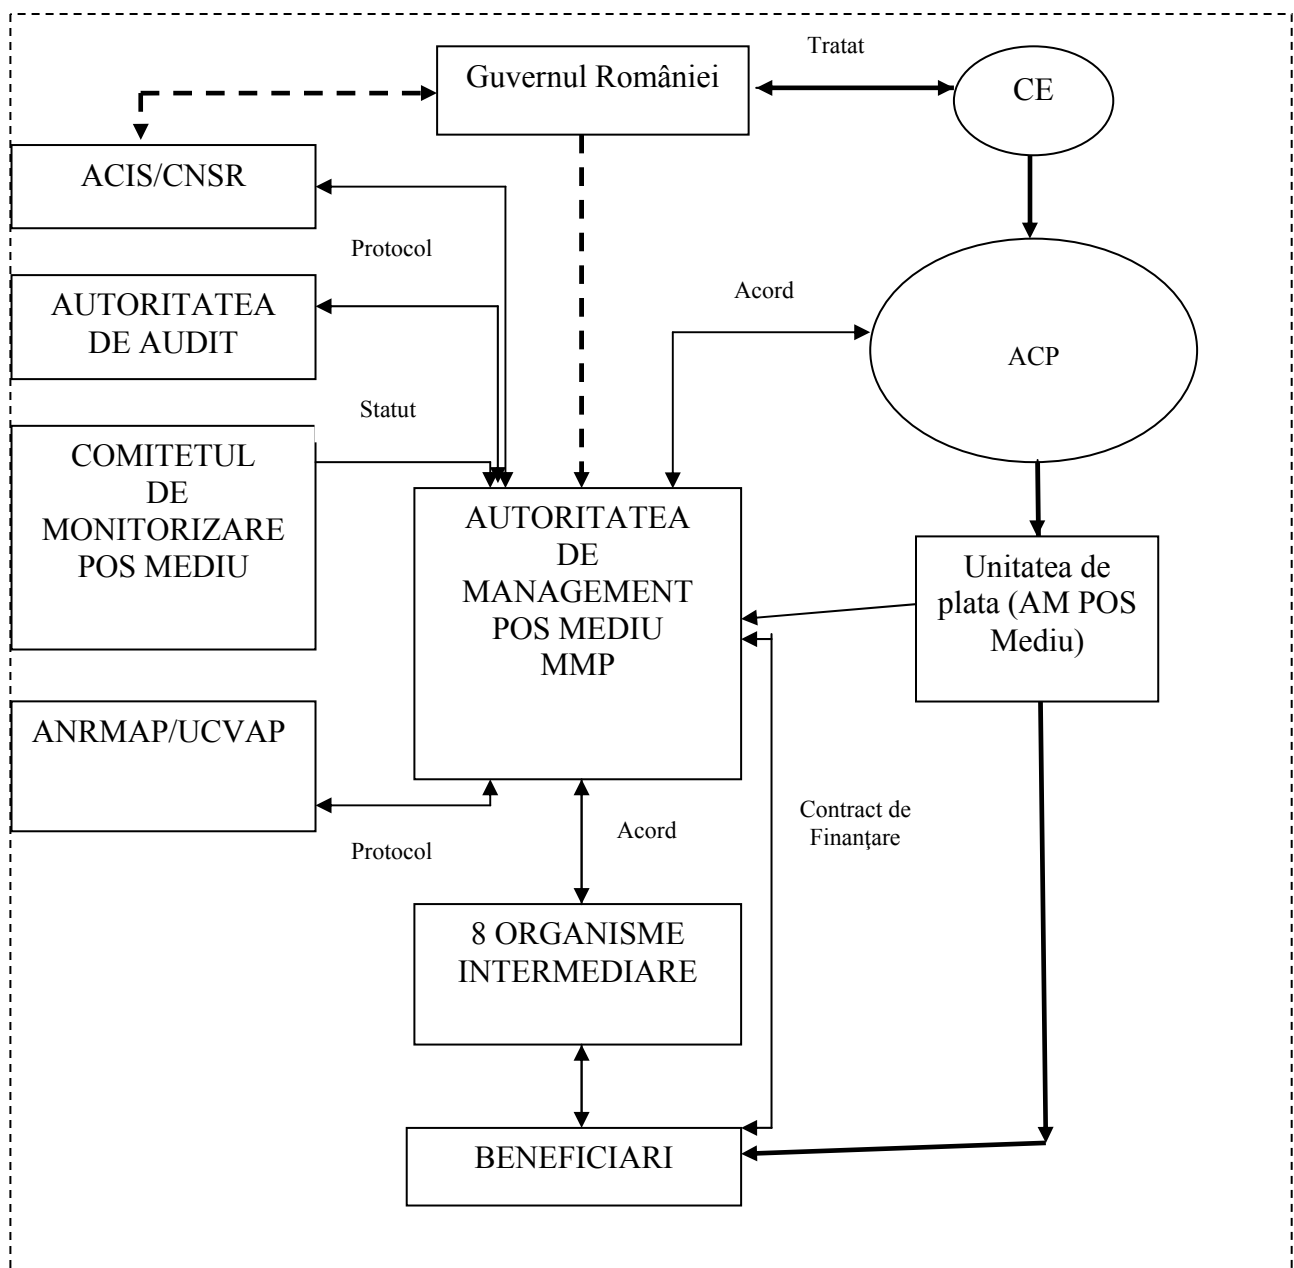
Guvernul României

Tratat

CE

ACIS/CNSR

Protocol

AUTORITATEA DE AUDIT

Acord

ACP

Statut

COMITETUL DE MONITORIZARE POS MEDIU

AUTORITATEA DE MANAGEMENT POS MEDIU MMP

Unitatea de plata (AM POS Mediu)

ANRMAP/UCVAP

Contract de Finanţare

Acord

Protocol

8 ORGANISME INTERMEDIARE

BENEFICIARI